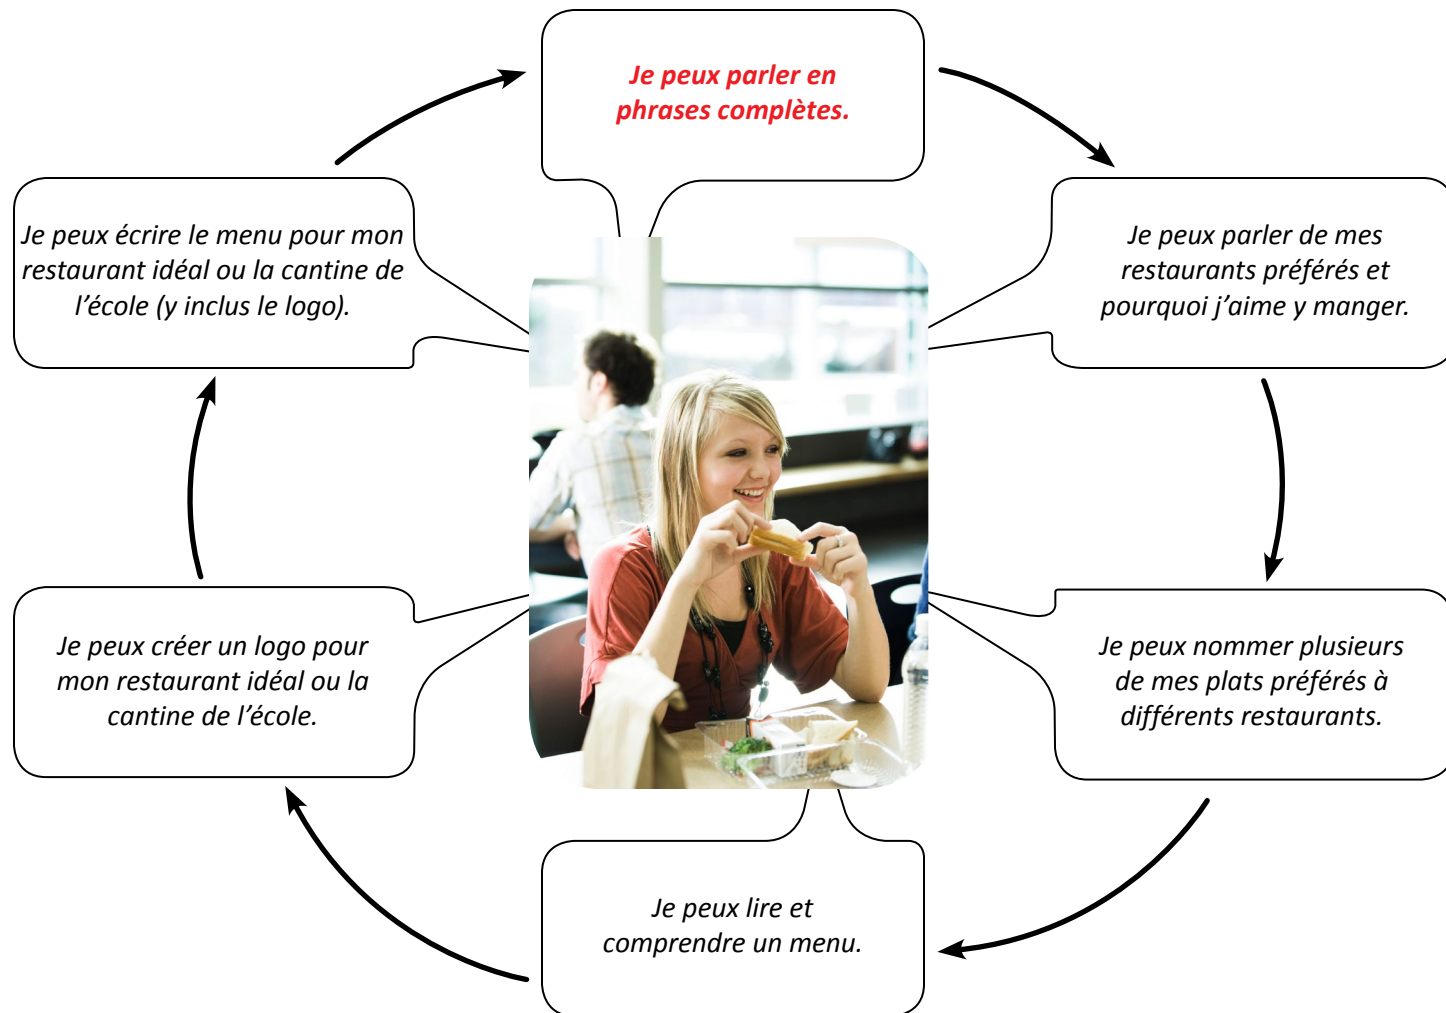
Je peux parler en phrases complètes.

Je peux parler de mes restaurants préférés et pourquoi j'aime y manger.

Je peux nommer plusieurs de mes plats préférés à différents restaurants.

Je peux lire et comprendre un menu.

Je peux créer un logo pour mon restaurant idéal ou la cantine de l'école.

Je peux écrire le menu pour mon restaurant idéal ou la cantine de l'école (y inclus le logo).